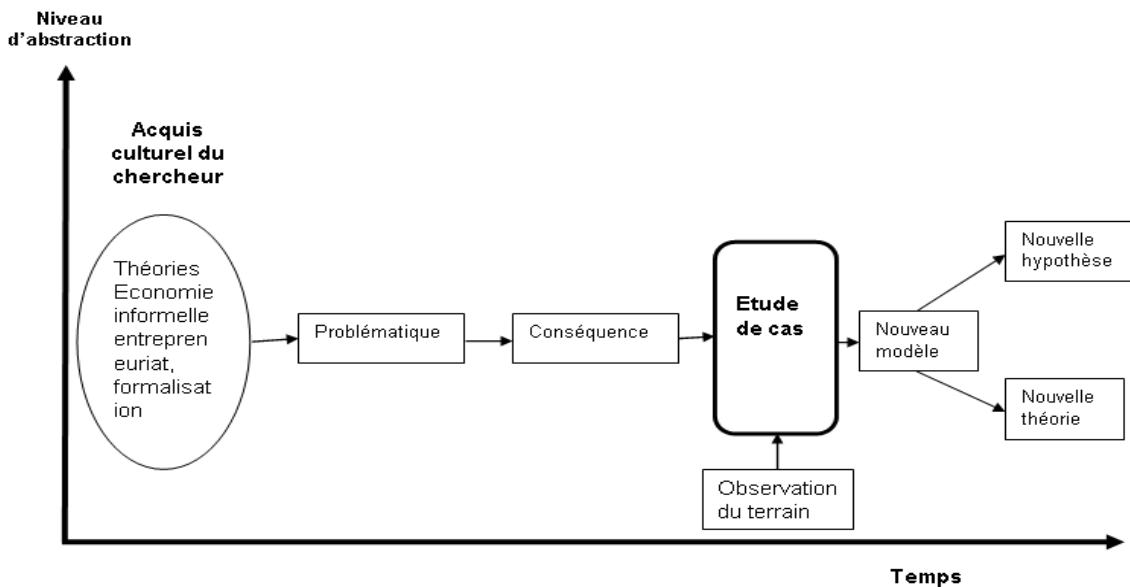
Niveau d'abstraction

Acquis culturel du chercheur

Théories Economie informelle entrepreneuriat, formalisation

Problématique

Conséquence

Etude de cas

Observation du terrain

Nouveau modèle

Nouvelle hypothèse

Nouvelle théorie

Temps